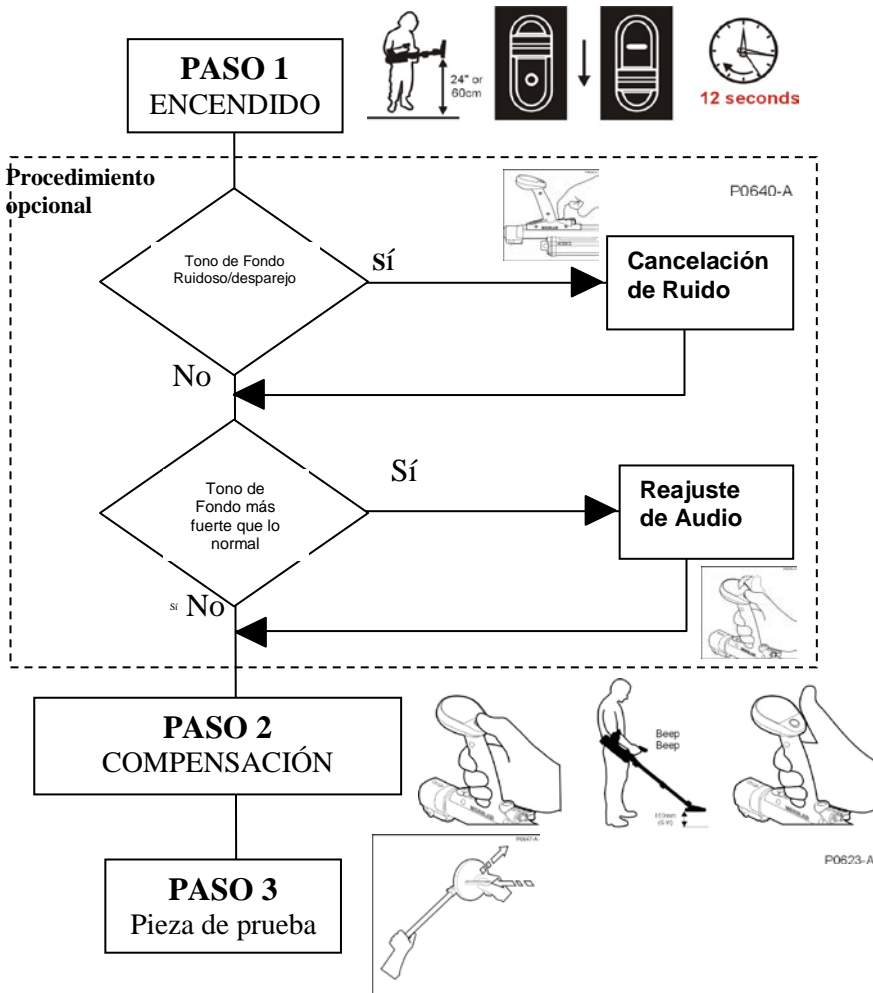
PASO 1
ENCENDIDO

24" or 60cm

12 seconds

Procedimiento opcional

P0640-A

Tono de Fondo Ruidoso/desparejo

Sí

Cancelación de Ruido

No

Tono de Fondo más fuerte que lo normal

Sí

Reajuste de Audio

Sí No

PASO 2
COMPENSACIÓN

Beep Beep

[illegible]

P0623-A

P0647-A

PASO 3
Pieza de prueba